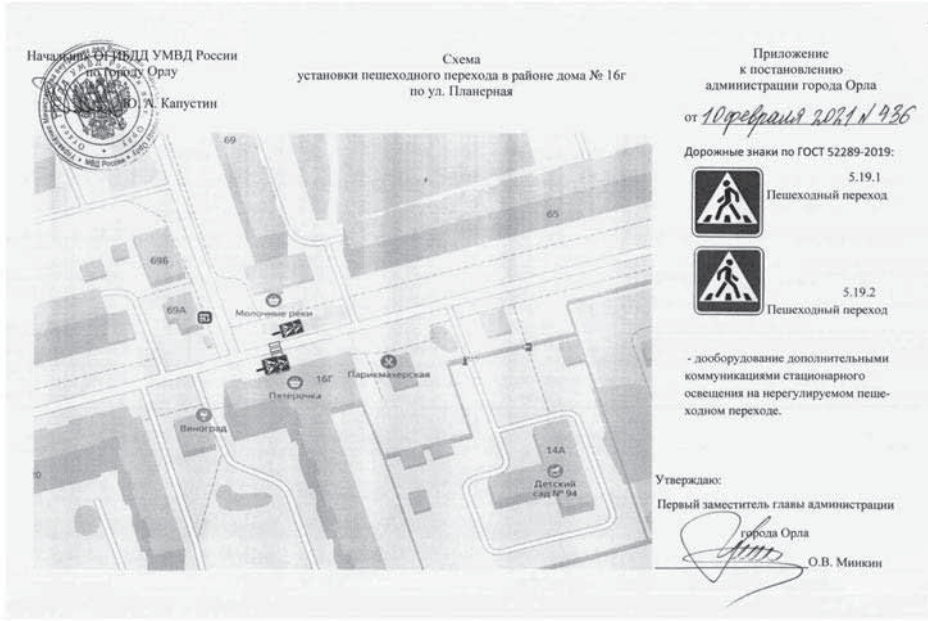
Начальник ОГИБДД УМВД России по городу Орлу
Ю. А. Капустин

Схема
установки пешеходного перехода в районе дома № 16г
по ул. Планерная

Приложение
к постановлению
администрации города Орла
от 10 февраля 2021 № 436

Дорожные знаки по ГОСТ 52289-2019:

5.19.1
Пешеходный переход

5.19.2
Пешеходный переход

- дооборудование дополнительными коммуникациями стационарного освещения на нерегулируемом пешеходном переходе.

69
65
69Б
69А
Молочные реки
16Г
Пятерочка
Парикмахерская
Виноград
14А
Детский сад № 94

Утверждаю:
Первый заместитель главы администрации города Орла
О.В. Минкин